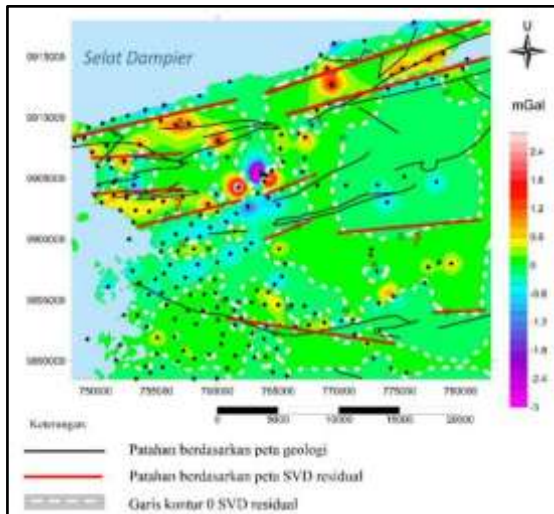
Selat Dampier

U

mGal

2.4
1.8
1.2
0.6
0
-0.6
-1.2
-1.8
-2.4
-3

9915000
9910000
9905000
9900000
9895000
9890000

750000 755000 760000 765000 770000 775000 780000

0 5000 10000 15000 20000

Keterangan:

Patahan berdasarkan peta geologi

Patahan berdasarkan peta SVD residual

Garis kontur 0 SVD residual